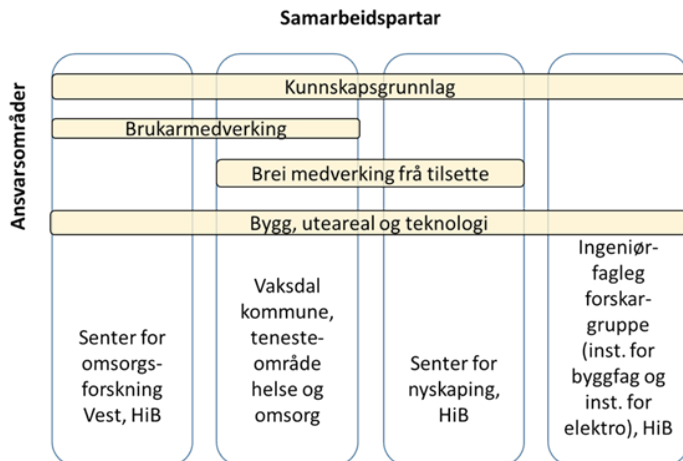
Samarbeidspartar

Ansvarsområder

Kunnskapsgrunnlag

Brukarmedverking

Brei medverking frå tilsette

Bygg, uteareal og teknologi

Senter for omsorgsforskning Vest, HiB

Vaksdal kommune, tenesteområde helse og omsorg

Senter for nyskaping, HiB

Ingeniørfagleg forskargruppe (inst. for byggfag og inst. for elektro), HiB